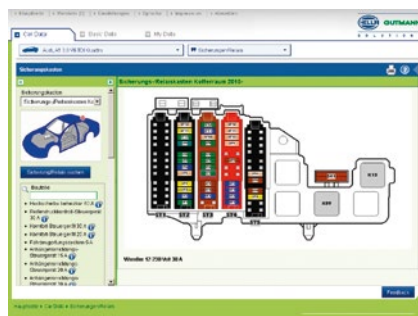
HELLA GUTMANN SOLUTIONS

Car Data
Basic Data
My Data

AUDI A7 3.0 V6 TDI Quattro
Sicherungen/Relais

Sicherungsplätze

Sicherungskasten
Sicherungs-/Relaisbox Kof

Sicherung/Relais suchen

Bauteile

Sicherungs-/Relaiskasten Kofferraum 2010-

Wandler 12 230 Volt 30 A

Feedback